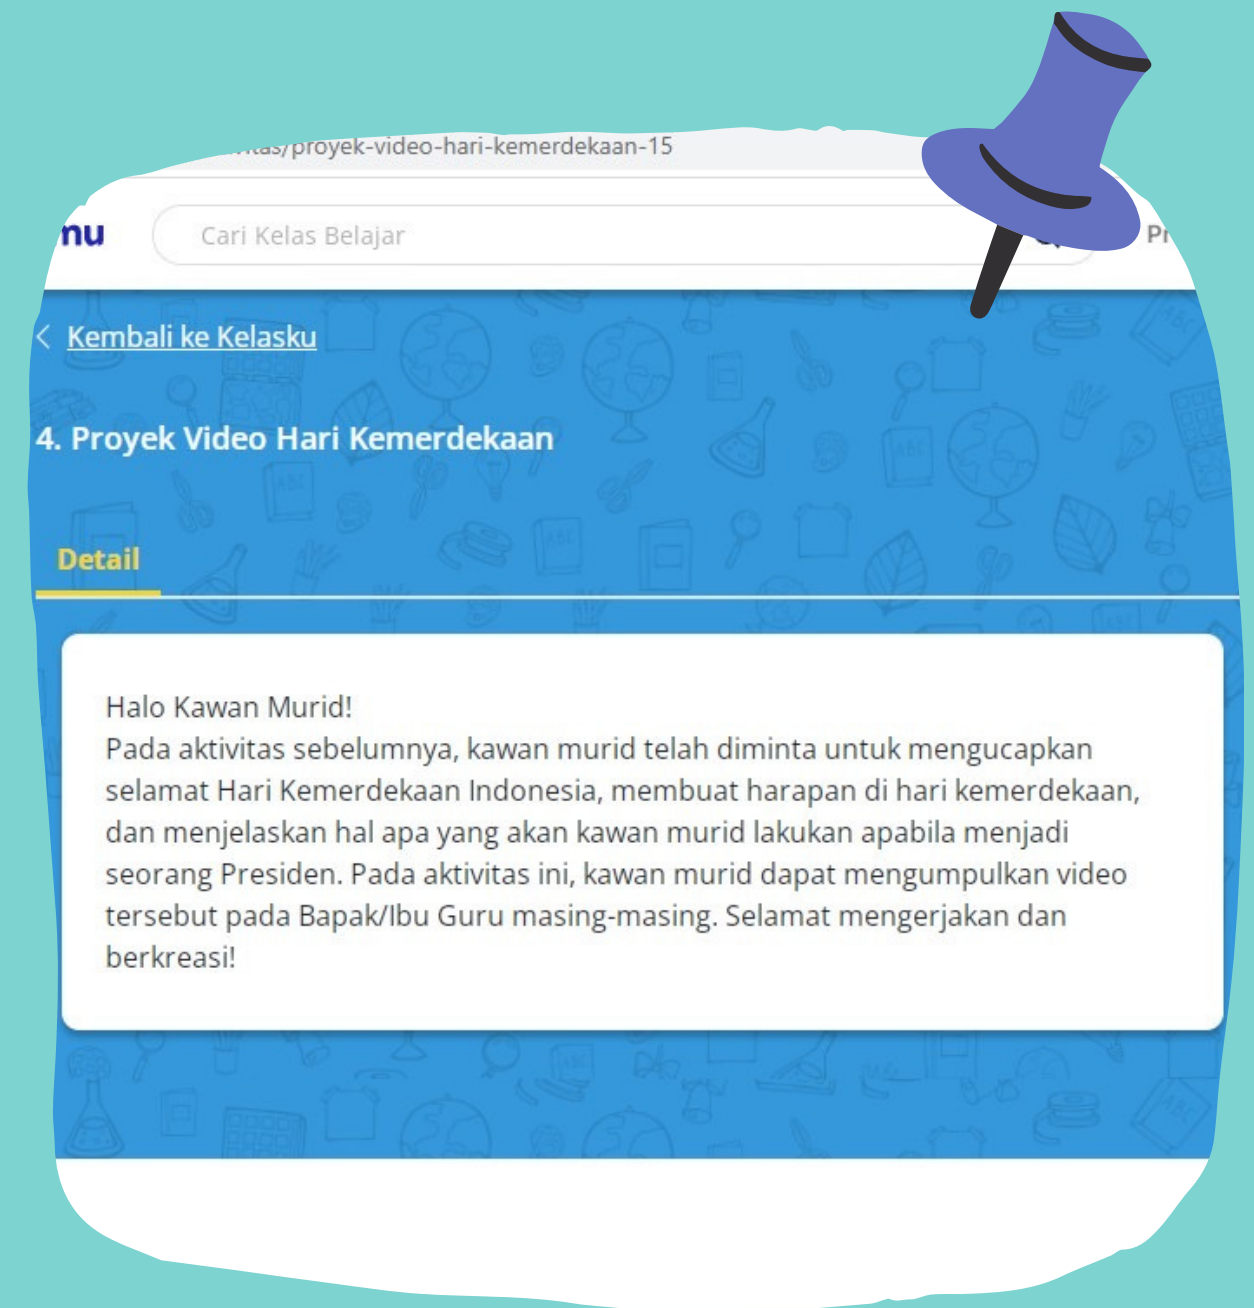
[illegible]itas/proyek-video-hari-kemerdekaan-15

nu

Cari Kelas Belajar

Pr

< Kembali ke Kelasku

4. Proyek Video Hari Kemerdekaan

Detail

Halo Kawan Murid!
Pada aktivitas sebelumnya, kawan murid telah diminta untuk mengucapkan selamat Hari Kemerdekaan Indonesia, membuat harapan di hari kemerdekaan, dan menjelaskan hal apa yang akan kawan murid lakukan apabila menjadi seorang Presiden. Pada aktivitas ini, kawan murid dapat mengumpulkan video tersebut pada Bapak/Ibu Guru masing-masing. Selamat mengerjakan dan berkreasi!